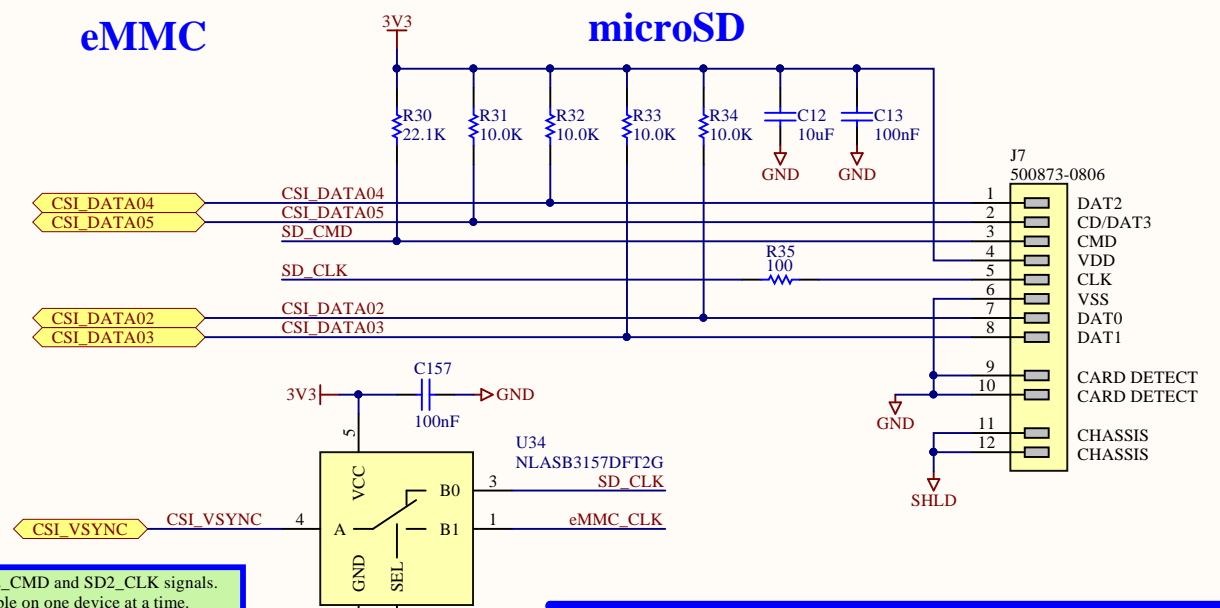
eMMC

microSD

3V3

R30 22.1K
R31 10.0K
R32 10.0K
R33 10.0K
R34 10.0K
C12 10uF
C13 100nF
GND
GND

J7
500873-0806

CSI_DATA04
CSI_DATA05
CSI_DATA04
CSI_DATA05
SD_CMD
SD_CLK
R35
100
CSI_DATA02
CSI_DATA03
CSI_DATA02
CSI_DATA03

1 DAT2
2 CD/DAT3
3 CMD
4 VDD
5 CLK
6 VSS
7 DAT0
8 DAT1
9 CARD DETECT
10 CARD DETECT
11 CHASSIS
12 CHASSIS

GND
SHLD

3V3
C157
100nF
GND
5

U34
NLASB3157DFT2G

VCC
B0
3
SD_CLK
CSI_VSYNC
CSI_VSYNC
4
A
B1
1
eMMC_CLK
GND
SEL

_CMD and SD2_CLK signals.
le on one device at a time.